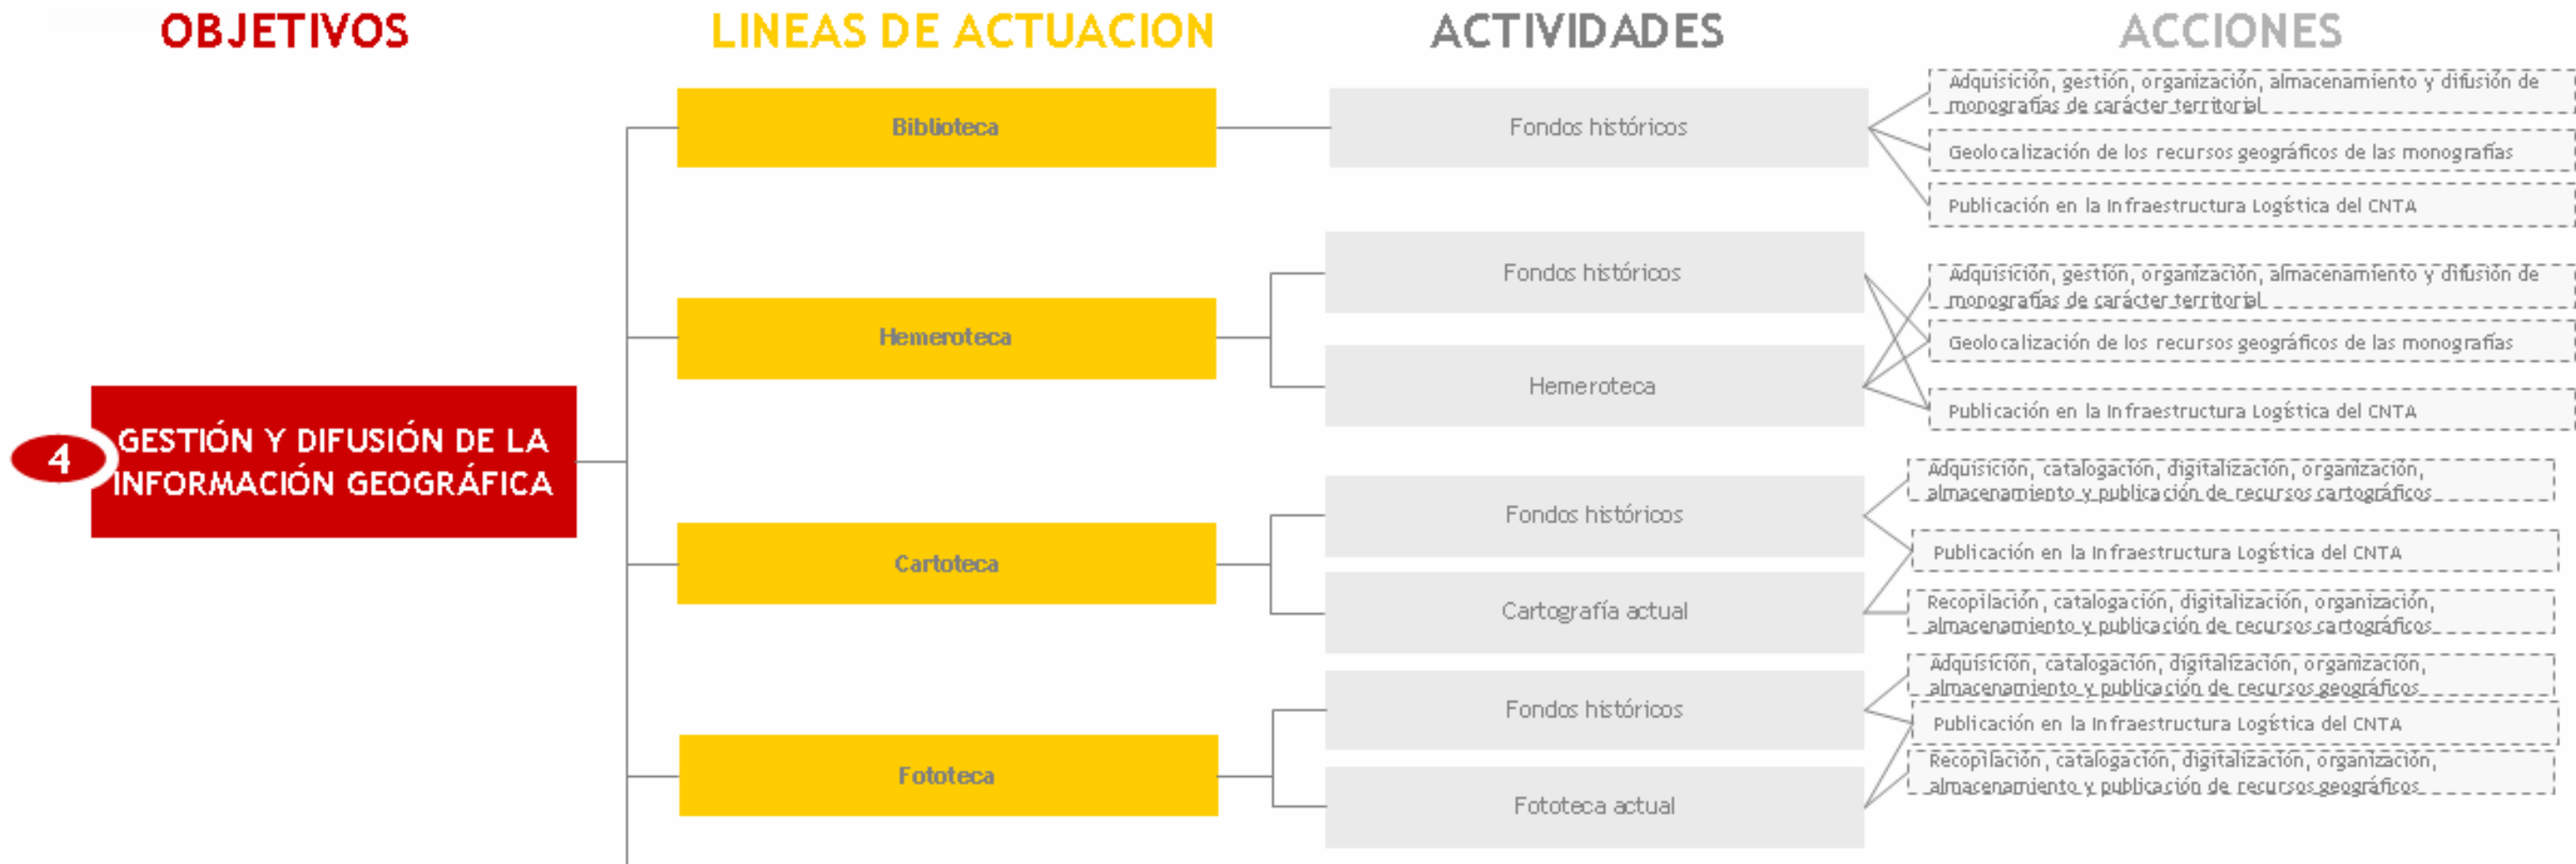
OBJETIVOS

LINEAS DE ACTUACION

ACTIVIDADES

ACCIONES

4

GESTIÓN Y DIFUSIÓN DE LA INFORMACIÓN GEOGRÁFICA

Biblioteca

Fondos históricos

Adquisición, gestión, organización, almacenamiento y difusión de monografías de carácter territorial

Geolocalización de los recursos geográficos de las monografías

Publicación en la Infraestructura Logística del CNTA

Hemeroteca

Fondos históricos

Hemeroteca

Adquisición, gestión, organización, almacenamiento y difusión de monografías de carácter territorial

Geolocalización de los recursos geográficos de las monografías

Publicación en la Infraestructura Logística del CNTA

Cartoteca

Fondos históricos

Cartografía actual

Adquisición, catalogación, digitalización, organización, almacenamiento y publicación de recursos cartográficos

Publicación en la Infraestructura Logística del CNTA

Recopilación, catalogación, digitalización, organización, almacenamiento y publicación de recursos cartográficos

Fototeca

Fondos históricos

Fototeca actual

Adquisición, catalogación, digitalización, organización, almacenamiento y publicación de recursos geográficos

Publicación en la Infraestructura Logística del CNTA

Recopilación, catalogación, digitalización, organización, almacenamiento y publicación de recursos geográficos